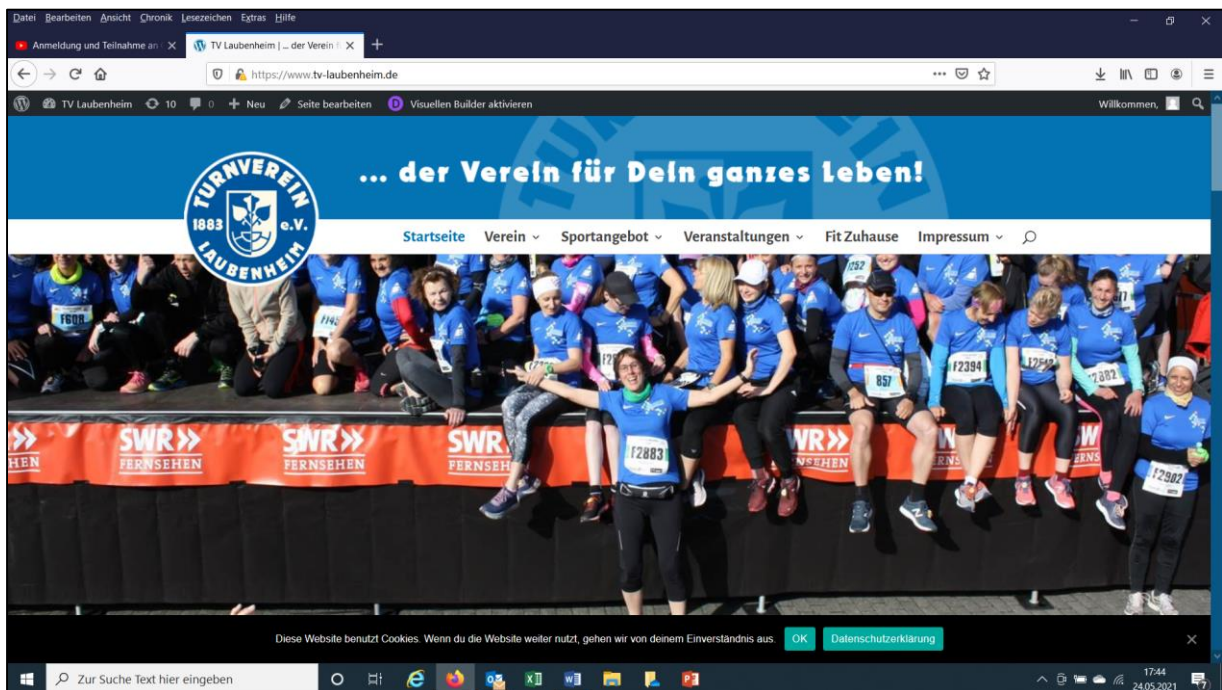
Datei Bearbeiten Ansicht Chronik Lesezeichen Extras Hilfe

Anmeldung und Teilnahme an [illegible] ×
TV Laubenheim | ... der Verein f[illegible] ×
+

https://www.tv-laubenheim.de

TV Laubenheim 10 0 + Neu Seite bearbeiten Visuellen Builder aktivieren
Willkommen,

TURNVEREIN 1883 e.V. LAUBENHEIM

... der Verein für Dein ganzes Leben!

Startseite Verein Sportangebot Veranstaltungen Fit Zuhause Impressum

F608 F145 F252 F2394 F2512 F2882 F2883 857 F2902

SWR» FERNSEHEN SWR» FERNSEHEN SWR FERNSE WR» NSEHEN W FERNS W ERNS

Diese Website benutzt Cookies. Wenn du die Website weiter nutzt, gehen wir von deinem Einverständnis aus. OK Datenschutzerklärung

Zur Suche Text hier eingeben

17:44
24.05.2021